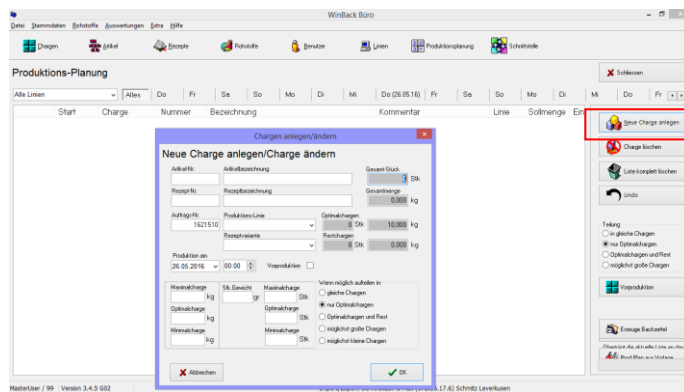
WinBack Büro

Datei Stammdaten Rohstoffe Auswertungen Extra Hilfe

Chargen Artikel Rezepte Rohstoffe Benutzer Linien Produktionsplanung Schnittstelle

Produktions-Planung

Schliessen

Alle Linien | Alles | Do | Fr | Sa | So | Mo | Di | Mi | Do (26.05.16) | Fr | Sa | So | Mo | Di | Mi | Do | Fr

Start | Charge | Nummer | Bezeichnung | Kommentar | Linie | Sollmenge | Ein

Neue Charge anlegen

Charge löschen

Liste komplett löschen

Undo

Teilung
in gleiche Chargen
nur Optimalchargen
Optimalchargen und Rest
möglichst große Chargen

Vorproduktion

Erzeuge Backzettel

Chargen anlegen/ändern

Neue Charge anlegen/Charge ändern

Artikel-Nr. | Artikelbezeichnung | Gesamt-Stück
1 Stk

Rezept-Nr. | Rezeptbezeichnung | Gesamtmenge
0,000 kg

Auftrags-Nr. 1621510 | Produktions-Linie | Optimalchargen
0 Stk | 10,000 kg

Rezeptvariante | Restchargen
0 Stk | 0,000 kg

Produktion am
26.05.2016 | 00:00 | Vorproduktion

Maximalcharge kg | Stk. Gewicht gr | Maximalcharge Stk
Optimalcharge kg | Optimalcharge Stk
Minimalcharge kg | Minimalcharge Stk

Wenn möglich aufteilen in:
gleiche Chargen
nur Optimalchargen
Optimalchargen und Rest
möglichst große Chargen
möglichst kleine Chargen

Abbrechen

OK

MasterUser / 99 Version 3.4.5 G02

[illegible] (Ba 17.6) Schmitz Leverkusen